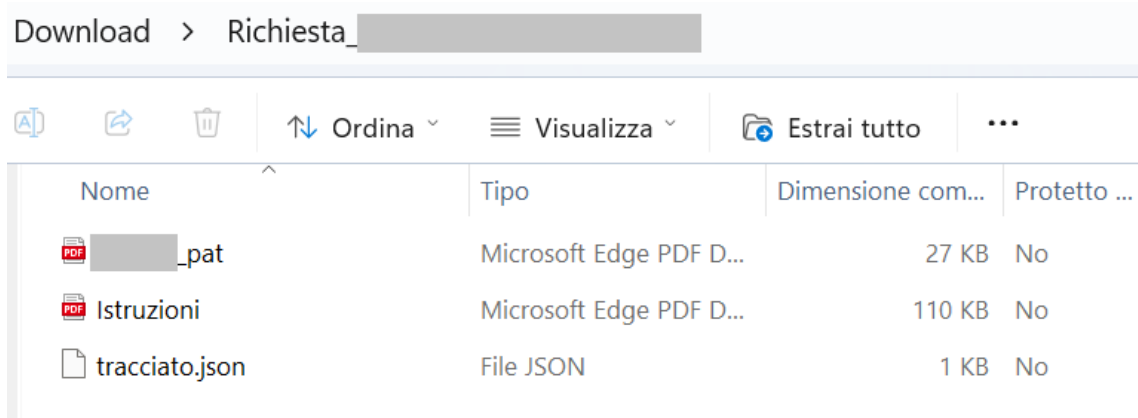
Download > Richiesta_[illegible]

Ordina | Visualizza | Estrai tutto | ...

| Nome | Tipo | Dimensione com... | Protetto ... |
|---|---|---|---|
| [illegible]_pat | Microsoft Edge PDF D... | 27 KB | No |
| Istruzioni | Microsoft Edge PDF D... | 110 KB | No |
| tracciato.json | File JSON | 1 KB | No |